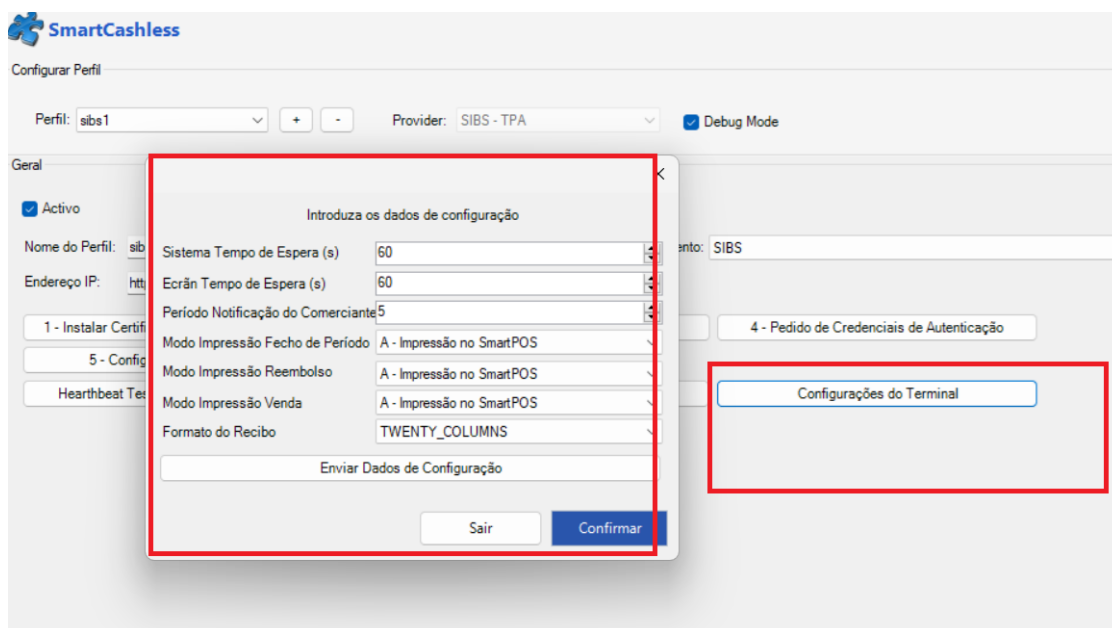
SmartCashless

Configurar Perfil

Perfil: sibs1 + - Provider: SIBS - TPA Debug Mode

Geral

Activo

Nome do Perfil: sib

Endereço IP: htt

1 - Instalar Certifi

5 - Config

Hearthbeat Tes

ento: SIBS

4 - Pedido de Credenciais de Autenticação

Configurações do Terminal

Introduza os dados de configuração

Sistema Tempo de Espera (s) 60

Ecrãn Tempo de Espera (s) 60

Período Notificação do Comerciante 5

Modo Impressão Fecho de Período A - Impressão no SmartPOS

Modo Impressão Reembolso A - Impressão no SmartPOS

Modo Impressão Venda A - Impressão no SmartPOS

Formato do Recibo TWENTY_COLUMNS

Enviar Dados de Configuração

Sair Confirmar